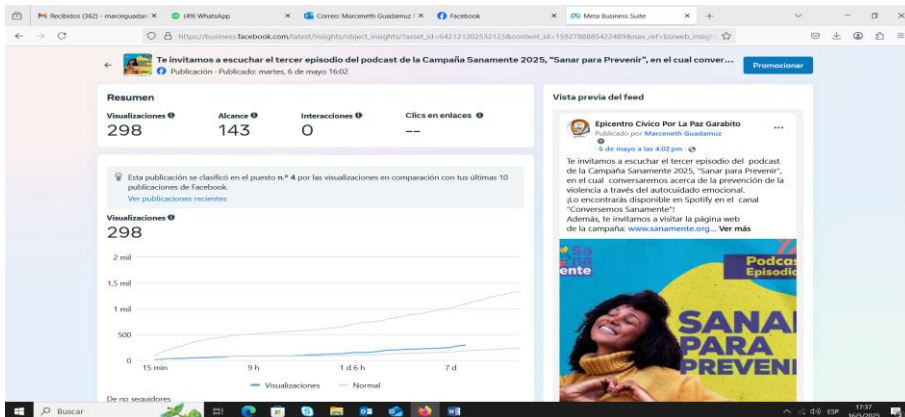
Recibidos (362) - marceguadan ×
(49) WhatsApp ×
Correo: Marceneth Guadamuz ×
Facebook ×
Meta Business Suite ×
+

https://business.facebook.com/latest/insights/object_insights/?asset_id=642121202532123&content_id=1592788885422489&nav_ref=bizweb_insigh

Te invitamos a escuchar el tercer episodio del podcast de la Campaña Sanamente 2025, "Sanar para Prevenir", en el cual conver...
Publicación · Publicado: martes, 6 de mayo 16:02
Promocionar

Resumen

| Visualizaciones | Alcance | Interacciones | Clics en enlaces |
|---|---|---|---|
| 298 | 143 | 0 | -- |

Esta publicación se clasificó en el puesto n.º 4 por las visualizaciones en comparación con tus últimas 10 publicaciones de Facebook.
Ver publicaciones recientes

Visualizaciones
298

2 mil
1,5 mil
1 mil
500
0
15 min
9 h
1 d 6 h
7 d

Visualizaciones
Normal

De no seguidores

Vista previa del feed

Epicentro Cívico Por La Paz Garabito
Publicado por Marceneth Guadamuz
6 de mayo a las 4:02 pm ·
Te invitamos a escuchar el tercer episodio del podcast de la Campaña Sanamente 2025, "Sanar para Prevenir", en el cual conversaremos acerca de la prevención de la violencia a través del autocuidado emocional.
¡Lo encontrarás disponible en Spotify en el canal "Conversemos Sanamente"!
Además, te invitamos a visitar la página web de la campaña: www.sanamente.org... Ver más

Sa
na
ente
Podcas
Episodi
SANA
PARA
PREVENI

Buscar
ESP
17:37
16/5/2025